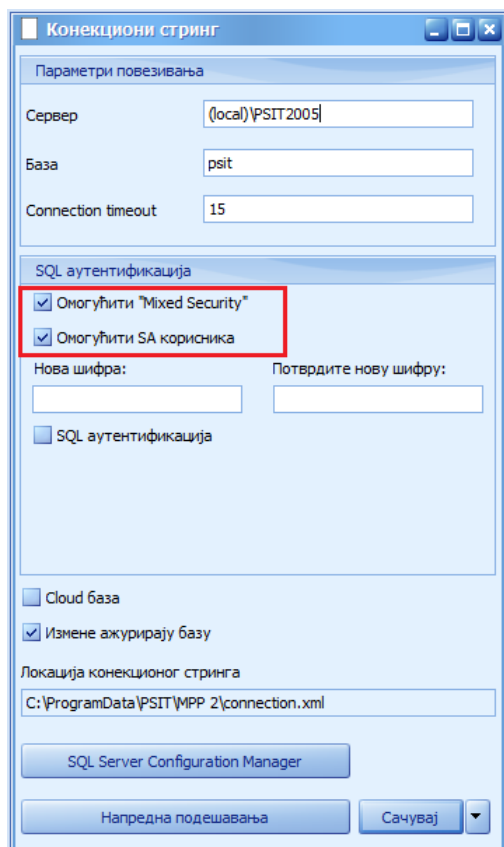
Конекциони стринг

Параметри повезивања

Сервер (local)\PSIT2005

База psit

Connection timeout 15

SQL аутентификација

Омогућити "Mixed Security"

Омогућити SA корисника

Нова шифра:

Потврдите нову шифру:

SQL аутентификација

Cloud база

Измене ажурирају базу

Локација конекционог стринга

C:\ProgramData\PSIT\MPP 2\connection.xml

SQL Server Configuration Manager

Напредна подешавања

Сачувај